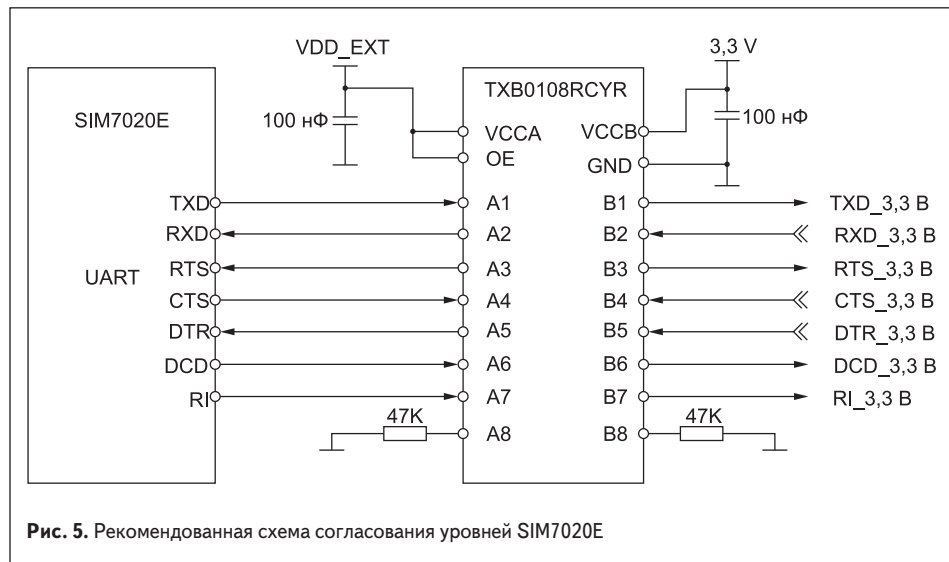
VDD_EXT

3,3 V

SIM7020E

100 нФ

TXB0108RCYR

VCCA

OE

VCCB

GND

100 нФ

TXD

RXD

UART

RTS

CTS

DTR

DCD

RI

A1

A2

A3

A4

A5

A6

A7

A8

B1

B2

B3

B4

B5

B6

B7

B8

TXD_3,3 B

RXD_3,3 B

RTS_3,3 B

CTS_3,3 B

DTR_3,3 B

DCD_3,3 B

RI_3,3 B

47K

47K

**Рис. 5.** Рекомендованная схема согласования уровней SIM7020E